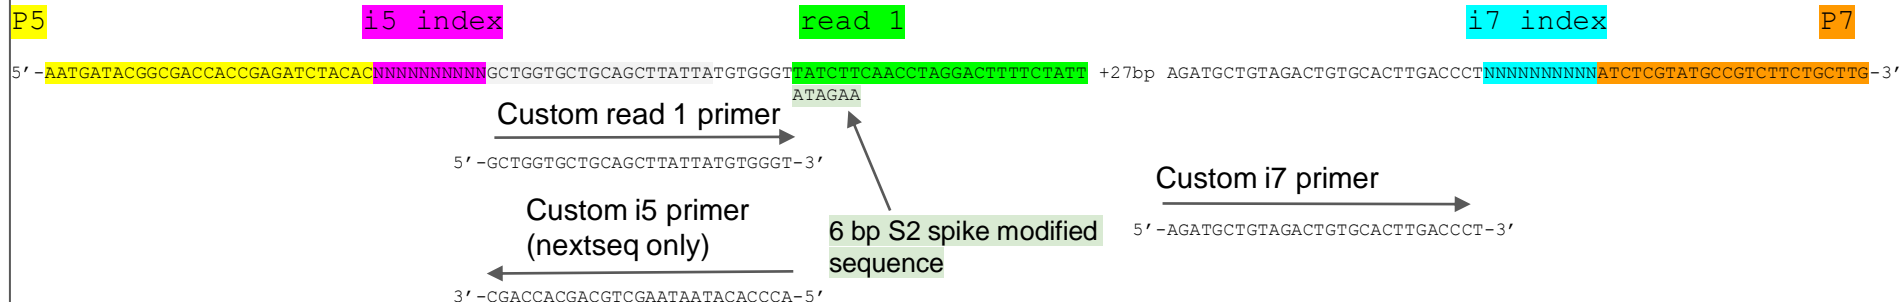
P5 i5 index read 1 i7 index P7

5'-AATGATACGGCGACCACCGAGATCTACACNNNNNNNNNNGCTGGTGCTGCAGCTTATTATGTGGGTTATCTTCAACCTAGGACTTTTCTATT +27bp AGATGCTGTAGACTGTGCACTTGACCCTNNNNNNNNNNATCTCGTATGCCGTCTTCTGCTTG-3'

ATAGAA

Custom read 1 primer

5'-GCTGGTGCTGCAGCTTATTATGTGGGT-3'

Custom i7 primer

5'-AGATGCTGTAGACTGTGCACTTGACCCT-3'

Custom i5 primer (nextseq only)

6 bp S2 spike modified sequence

3'-CGACCACGACGTCGAATAATACACCCA-5'